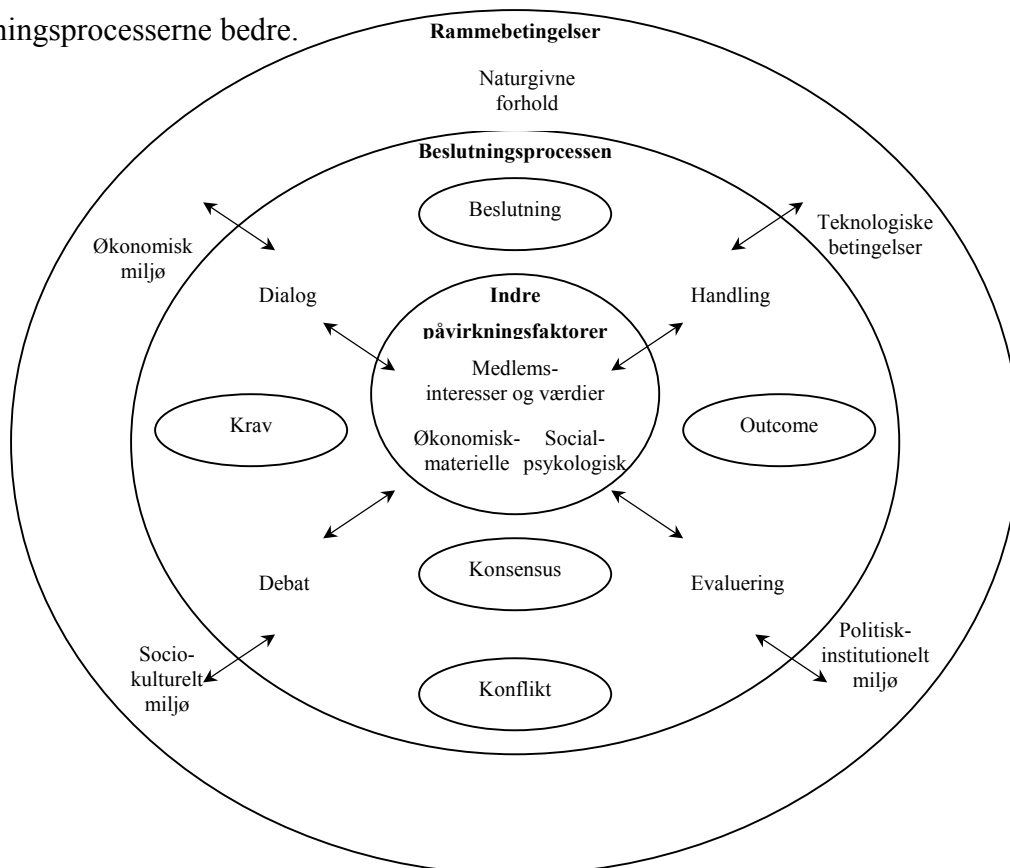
ningsprocesserne bedre.

Rammebetingelser

Naturgivne forhold

Beslutningsprocessen

Beslutning

Økonomisk miljø

Teknologiske betingelser

Dialog

Indre påvirkningsfaktorer

Handling

Medlems-interesser og værdier

Krav

Økonomisk-materielle

Social-psykologisk

Outcome

Konsensus

Debat

Evaluering

Politisk-institutionelt miljø

Socio-kulturelt miljø

Konflikt